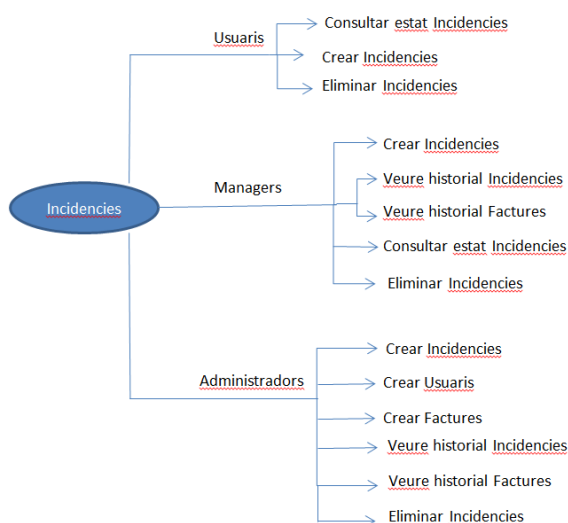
Incidencies

Usuaris
Consultar estat Incidencies
Crear Incidencies
Eliminar Incidencies

Managers
Crear Incidencies
Veure historial Incidencies
Veure historial Factures
Consultar estat Incidencies
Eliminar Incidencies

Administradors
Crear Incidencies
Crear Usuaris
Crear Factures
Veure historial Incidencies
Veure historial Factures
Eliminar Incidencies